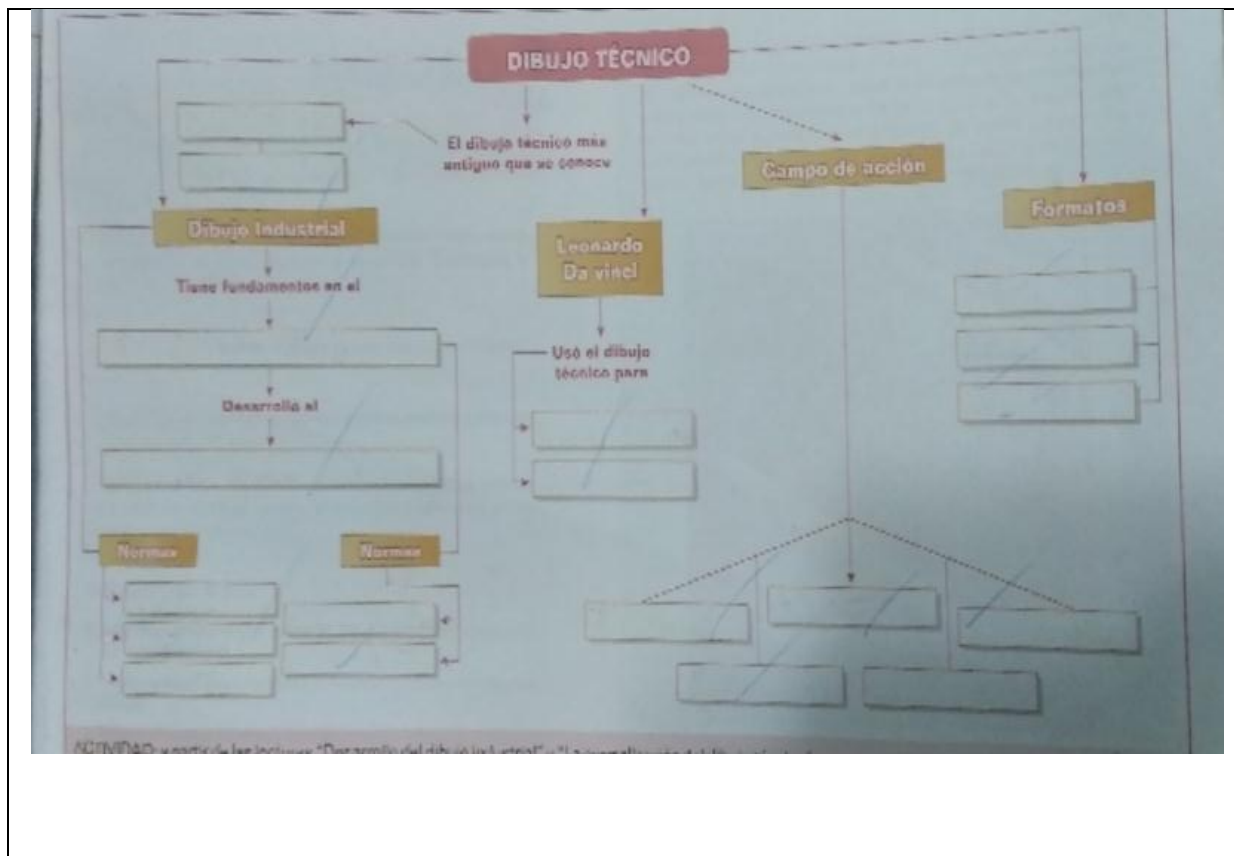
DIBUJO TÉCNICO

El dibujo técnico más antiguo que se conoce

Campo de acción

Formatos

Dibujo Industrial

Tiene fundamentos en el

Desarrolló el

Leonardo Da vinci

Usó el dibujo técnico para

Normas

Normas

ACTIVIDAD: a partir de las lecturas "Desarrollo del dibujo industrial" y "La normalización del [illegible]